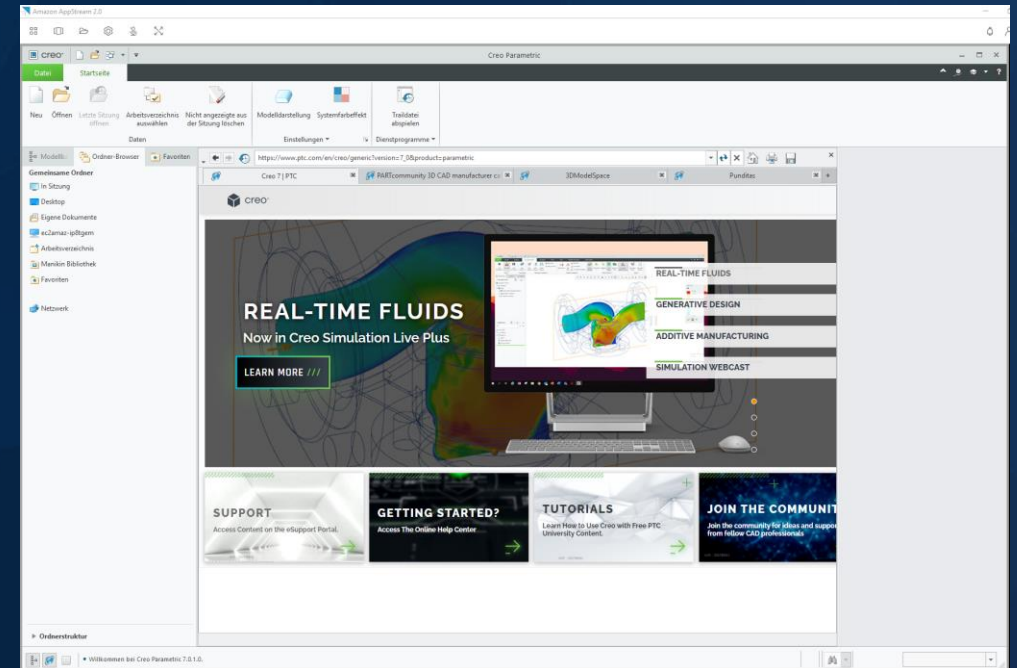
Amazon AppStream 2.0

creo

Creo Parametric

Datei
Startseite

Neu
Öffnen
Letzte Sitzung öffnen
Arbeitsverzeichnis auswählen
Nicht angezeigte aus der Sitzung löschen
Daten
Modelldarstellung
Systemfarbeffekt
Einstellungen
Traildatei abspielen
Dienstprogramme

Modellb.
Ordner-Browser
Favoriten

Gemeinsame Ordner
In Sitzung
Desktop
Eigene Dokumente
ec2amaz-ip8tgem
Arbeitsverzeichnis
Manikin Bibliothek
Favoriten
Netzwerk

https://www.ptc.com/en/creo/generic?version=7_0&product=parametric

Creo 7 | PTC
PARTcommunity 3D CAD manufacturer c
3DModelSpace
Punditas

creo

REAL-TIME FLUIDS
Now in Creo Simulation Live Plus
LEARN MORE ///

REAL-TIME FLUIDS
GENERATIVE DESIGN
ADDITIVE MANUFACTURING
SIMULATION WEBCAST

SUPPORT
Access Content on the eSupport Portal.

GETTING STARTED?
Access The Online Help Center

TUTORIALS
Learn How to Use Creo with Free PTC University Content.

JOIN THE COMMUNIT
Join the community for ideas and suppor from fellow CAD professionals

Ordnerstruktur

Willkommen bei Creo Parametric 7.0.1.0.